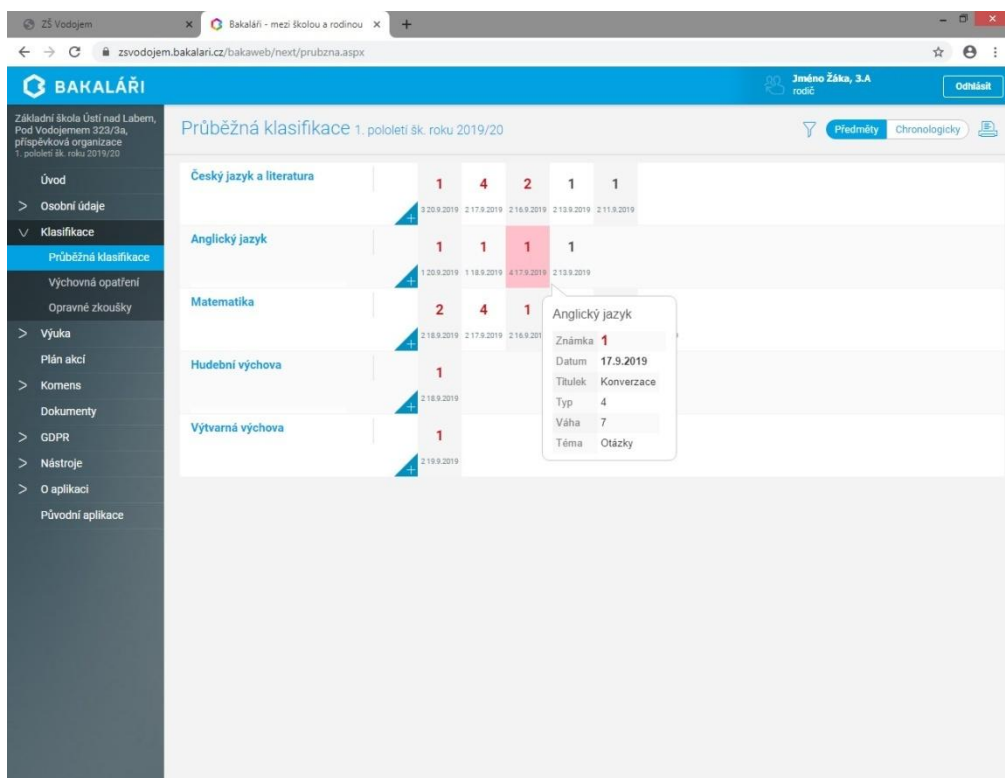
ZŠ Vodojem
Bakaláři - mezi školou a rodinou
zsvodojem.bakalari.cz/bakaweb/next/prubzna.aspx

BAKALÁŘI
Jméno Žáka, 3.A
rodič
Odhlásit

Základní škola Ústí nad Labem, Pod Vodojemem 323/3a, příspěvková organizace
1. pololetí šk. roku 2019/20

Úvod
Osobní údaje
Klasifikace
Průběžná klasifikace
Výchovná opatření
Opravné zkoušky
Výuka
Plán akcí
Komens
Dokumenty
GDPR
Nástroje
O aplikaci
Původní aplikace

Průběžná klasifikace 1. pololetí šk. roku 2019/20
Předměty
Chronologicky

Český jazyk a literatura
1 4 2 1 1
3 20.9.2019 2 17.9.2019 2 16.9.2019 2 13.9.2019 2 11.9.2019

Anglický jazyk
1 1 1 1
1 20.9.2019 1 18.9.2019 4 17.9.2019 2 13.9.2019

Matematika
2 4 1
2 18.9.2019 2 17.9.2019 2 16.9.201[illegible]

Hudební výchova
1
2 18.9.2019

Výtvarná výchova
1
2 19.9.2019

Anglický jazyk
Známka 1
Datum 17.9.2019
Titulek Konverzace
Typ 4
Váha 7
Téma Otázky